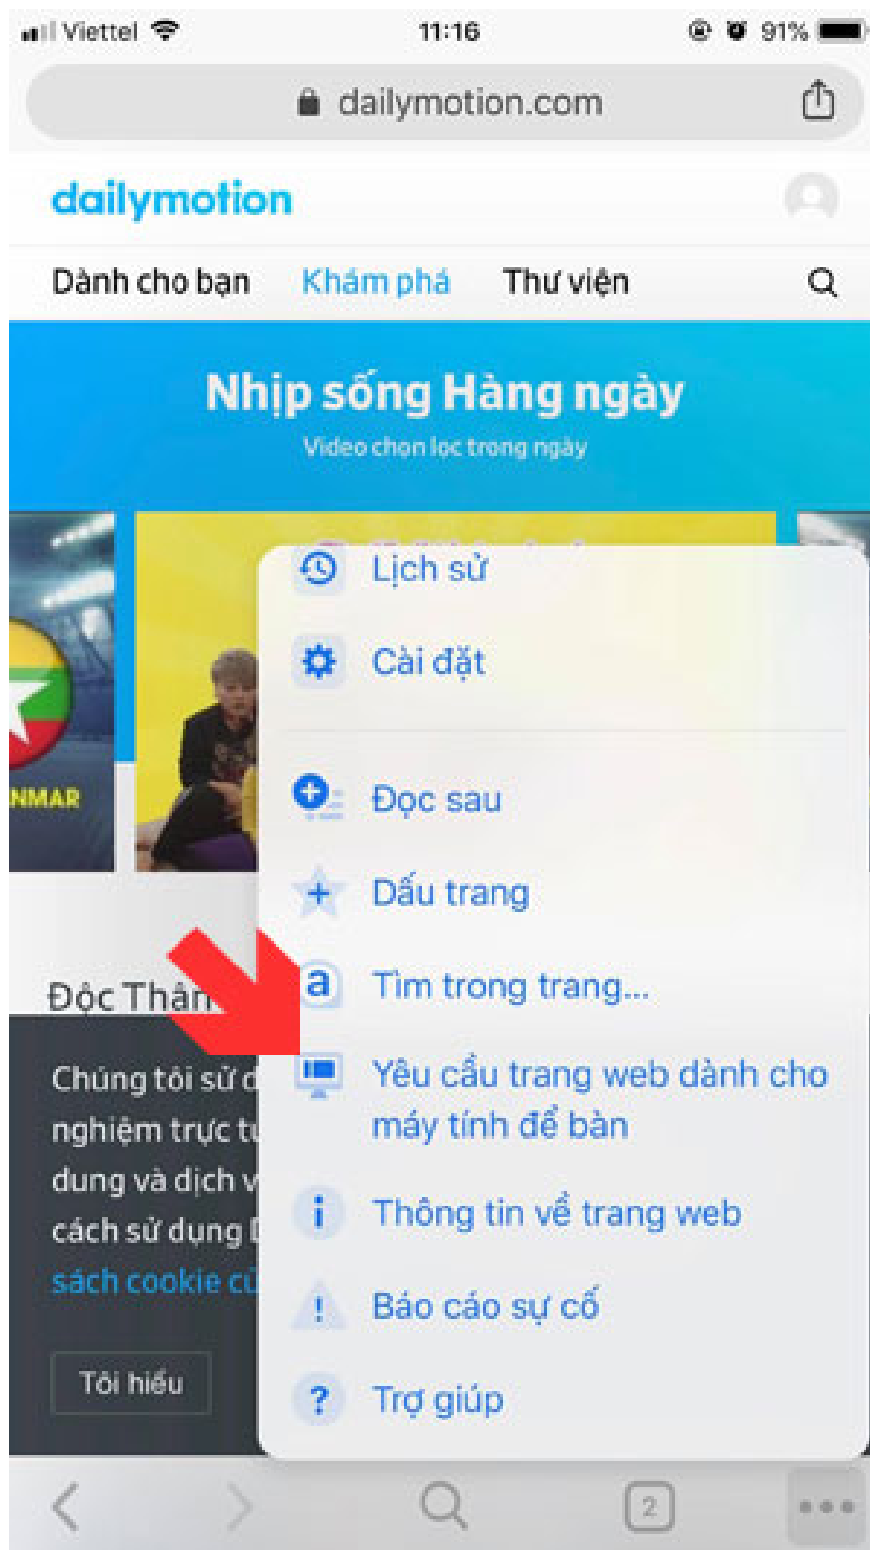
Viettel 11:16 91%

dailymotion.com

dailymotion

Dành cho bạn Khám phá Thư viện

Nhịp sống Hàng ngày

Video chọn lọc trong ngày

NMAR

Lịch sử

Cài đặt

Đọc sau

Dấu trang

Tìm trong trang...

Yêu cầu trang web dành cho máy tính để bàn

Thông tin về trang web

Báo cáo sự cố

Trợ giúp

Độc Thân

Chúng tôi sử d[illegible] nghiệm trực t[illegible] dung và dịch v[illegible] cách sử dụng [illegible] sách cookie c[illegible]

Tôi hiểu

2